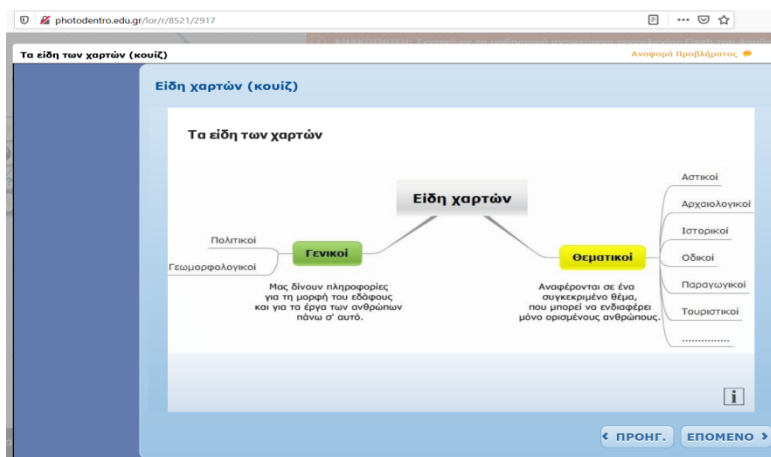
photodentro.edu.gr/lor/r/8521/2917

Τα είδη των χαρτών (κουίζ)

Αναφορά Προβλήματος

Είδη χαρτών (κουίζ)

Τα είδη των χαρτών

Είδη χαρτών

Πολιτικοί

Γεωμορφολογικοί

Γενικοί

Μας δίνουν πληροφορίες για τη μορφή του εδάφους και για τα έργα των ανθρώπων πάνω σ' αυτό.

Θεματικοί

Αναφέρονται σε ένα συγκεκριμένο θέμα, που μπορεί να ενδιαφέρει μόνο ορισμένους ανθρώπους.

Αστικοί

Αρχαιολογικοί

Ιστορικοί

Οδικοί

Παραγωγικοί

Τουριστικοί

..............

i

‹ ΠΡΟΗΓ.

ΕΠΟΜΕΝΟ ›